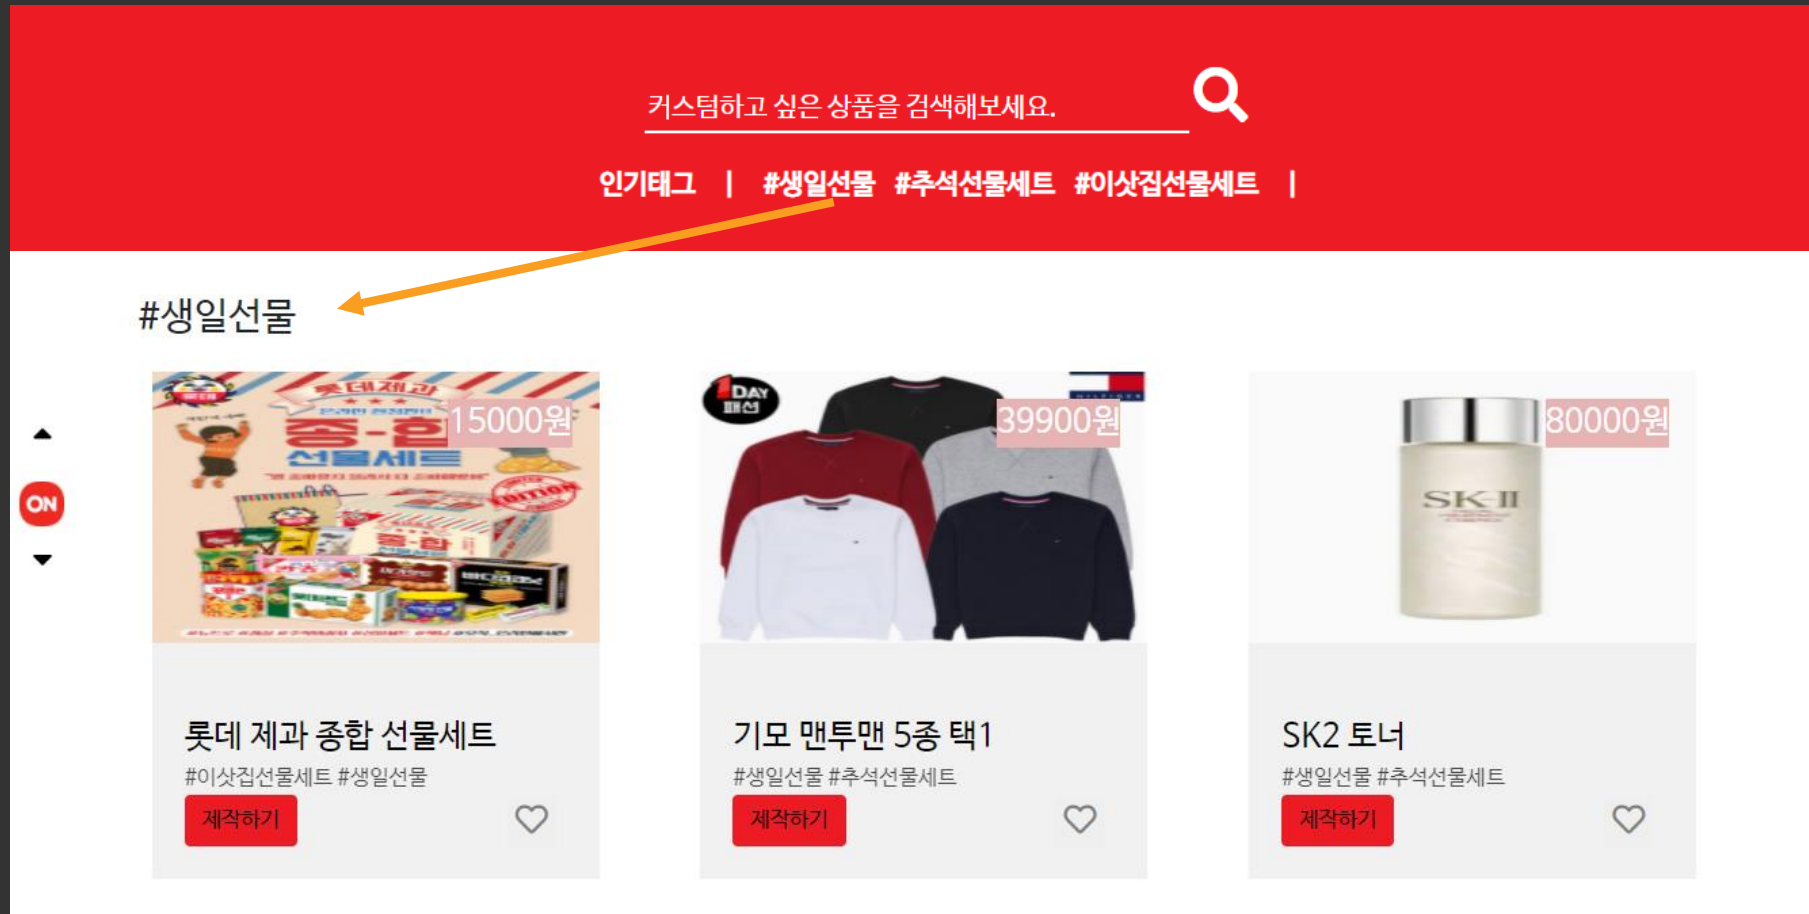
커스텀하고 싶은 상품을 검색해보세요.

인기태그 | #생일선물 #추석선물세트 #이삿집선물세트 |

#생일선물

ON

롯데제과
종-합
선물세트

15000원

롯데 제과 종합 선물세트
#이삿집선물세트 #생일선물
제작하기

1DAY 패션

39900원

기모 맨투맨 5종 택1
#생일선물 #추석선물세트
제작하기

SK-II

80000원

SK2 토너
#생일선물 #추석선물세트
제작하기